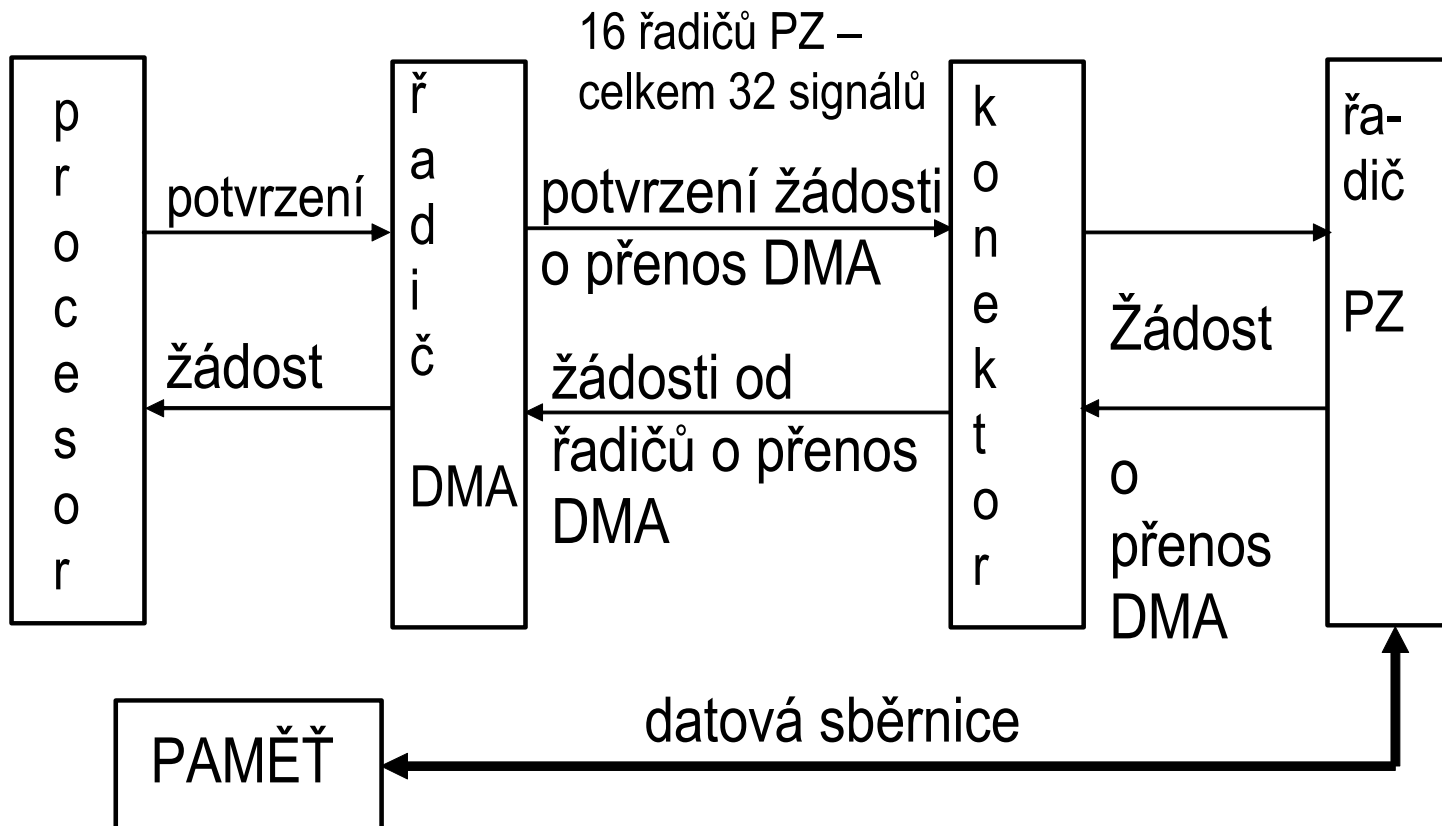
16 řadičů PZ – celkem 32 signálů

procesor

potvrzení

žádost

řadič DMA

potvrzení žádosti o přenos DMA

žádosti od řadičů o přenos DMA

konektor

Žádost o přenos DMA

řadič PZ

PAMĚŤ

datová sběrnice